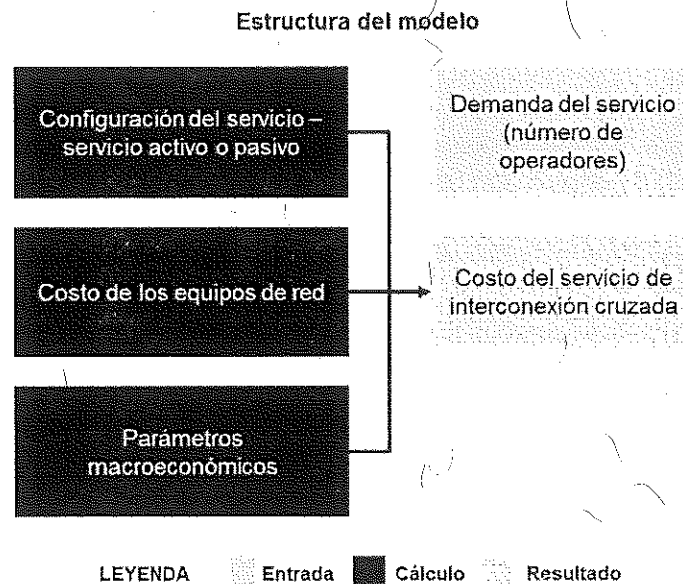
Estructura del modelo

Configuración del servicio – servicio activo o pasivo

Costo de los equipos de red

Parámetros macroeconómicos

Demanda del servicio (número de operadores)

Costo del servicio de interconexión cruzada

LEYENDA Entrada Cálculo Resultado